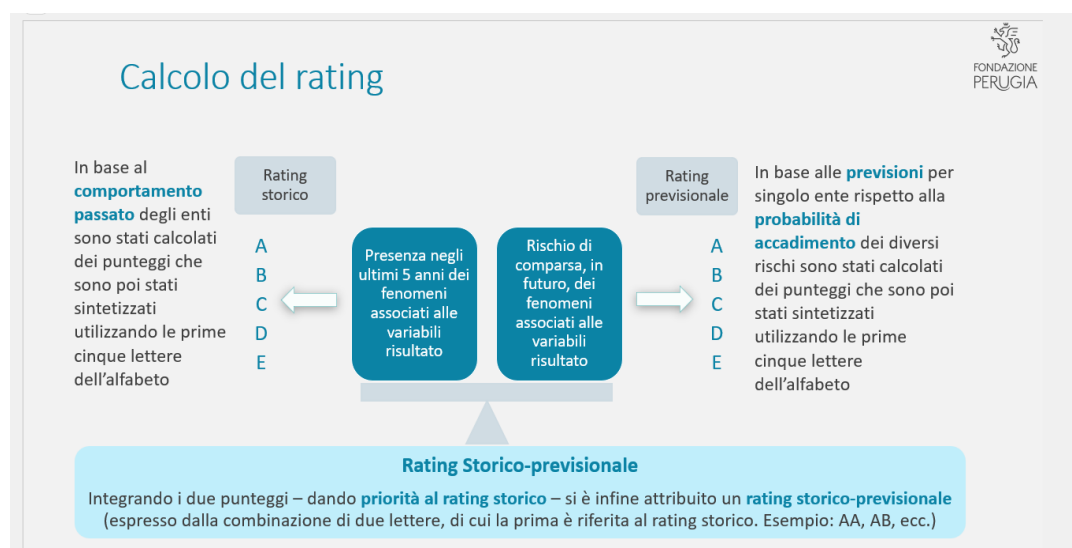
Calcolo del rating

FONDAZIONE PERUGIA

In base al comportamento passato degli enti sono stati calcolati dei punteggi che sono poi stati sintetizzati utilizzando le prime cinque lettere dell'alfabeto

Rating storico

A
B
C
D
E

Presenza negli ultimi 5 anni dei fenomeni associati alle variabili risultato

Rischio di comparsa, in futuro, dei fenomeni associati alle variabili risultato

Rating previsionale

A
B
C
D
E

In base alle previsioni per singolo ente rispetto alla probabilità di accadimento dei diversi rischi sono stati calcolati dei punteggi che sono poi stati sintetizzati utilizzando le prime cinque lettere dell'alfabeto

Rating Storico-previsionale

Integrando i due punteggi – dando priorità al rating storico – si è infine attribuito un rating storico-previsionale (espresso dalla combinazione di due lettere, di cui la prima è riferita al rating storico. Esempio: AA, AB, ecc.)